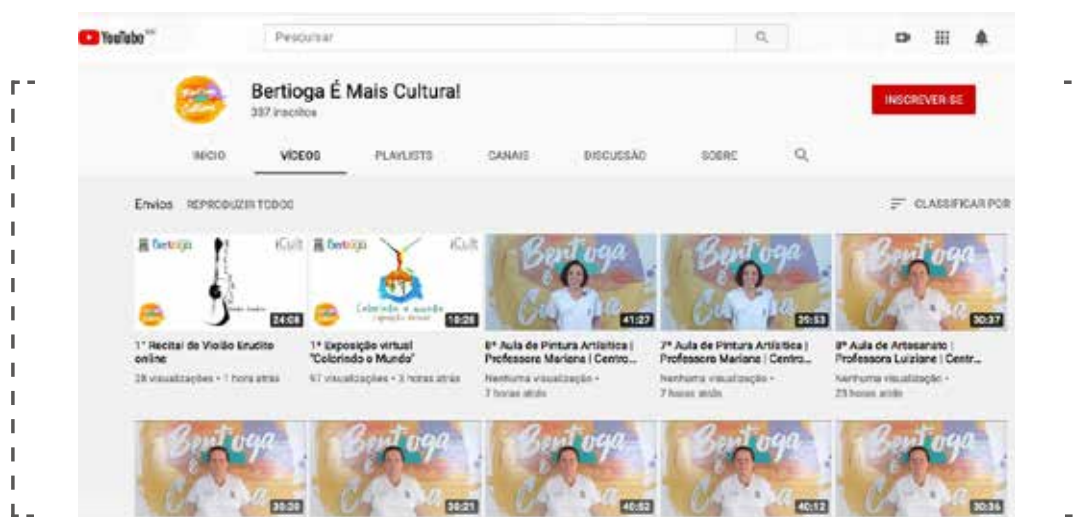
YouTube BR

Pesquisar

Bertioga É Mais Cultura!
337 inscritos

INSCREVER-SE

INÍCIO VÍDEOS PLAYLISTS CANAIS DISCUSSÃO SOBRE

Envios REPRODUZIR TODOS

CLASSIFICAR POR

Bertioga iCult
24:08
1° Recital de Violão Erudito online
28 visualizações • 1 hora atrás

Bertioga iCult
Colorindo o mundo
10:26
1ª Exposição virtual "Colorindo o Mundo"
67 visualizações • 3 horas atrás

Bertioga É Cultura
41:27
8ª Aula de Pintura Artística | Professora Mariana | Centro...
Nenhuma visualização • 7 horas atrás

Bertioga É Cultura
39:53
7ª Aula de Pintura Artística | Professora Mariana | Centro...
Nenhuma visualização • 7 horas atrás

Bertioga É Cultura
30:37
8ª Aula de Artesanato | Professora Luiziane | Centr...
Nenhuma visualização • 23 horas atrás

Bertioga É Cultura
30:30

Bertioga É Cultura
30:21

Bertioga É Cultura
40:52

Bertioga É Cultura
40:12

Bertioga É Cultura
30:36